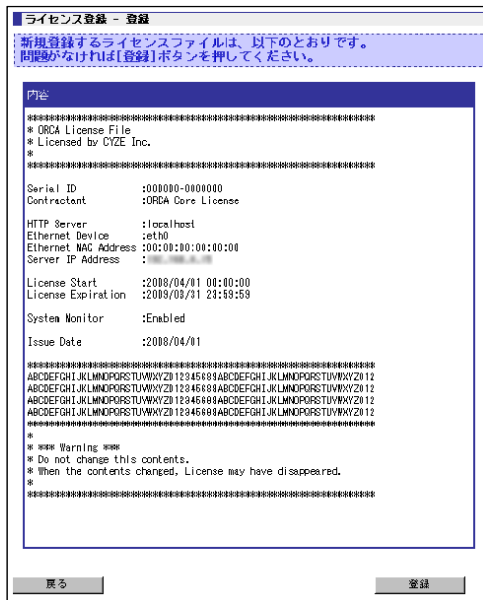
ライセンス登録 - 登録

新規登録するライセンスファイルは、以下のとおりです。
問題がなければ[登録]ボタンを押してください。

内容

****************************************************
* ORCA License File
* Licensed by CYZE Inc.
*
****************************************************

Serial ID :000000-0000000
Contractant :ORCA Core License

HTTP Server :localhost
Ethernet Device :eth0
Ethernet MAC Address :00:00:00:00:00:00
Server IP Address :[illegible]

License Start :2008/04/01 00:00:00
License Expiration :2009/03/31 23:59:59

System Monitor :Enabled

Issue Date :2008/04/01

****************************************************
ABCDEFGHIJKLMNOPQRSTUVWXYZ0123456789ABCDEFGHIJKLMNOPQRSTUVWXYZ012
ABCDEFGHIJKLMNOPQRSTUVWXYZ0123456789ABCDEFGHIJKLMNOPQRSTUVWXYZ012
ABCDEFGHIJKLMNOPQRSTUVWXYZ0123456789ABCDEFGHIJKLMNOPQRSTUVWXYZ012
ABCDEFGHIJKLMNOPQRSTUVWXYZ0123456789ABCDEFGHIJKLMNOPQRSTUVWXYZ012
****************************************************
*
* *** Warning ***
* Do not change this contents.
* When the contents changed, License may have disappeared.
*
****************************************************

戻る

登録